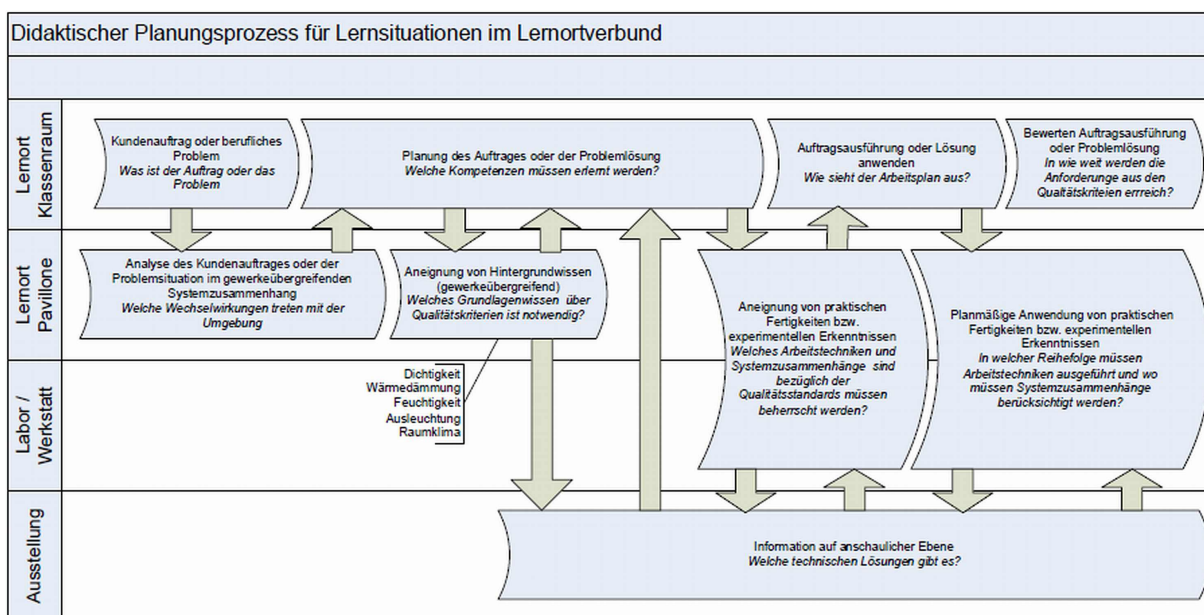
Didaktischer Planungsprozess für Lernsituationen im Lernortverbund

Lernort Klassenraum

Kundenauftrag oder berufliches Problem
*Was ist der Auftrag oder das Problem*

Planung des Auftrages oder der Problemlösung
*Welche Kompetenzen müssen erlernt werden?*

Auftragsausführung oder Lösung anwenden
*Wie sieht der Arbeitsplan aus?*

Bewerten Auftragsausführung oder Problemlösung
*In wie weit werden die Anforderunge aus den Qualtätskriteien erreich?*

Lernort Pavillone

Analyse des Kundenauftrages oder der Problemsituation im gewerkeübergreifenden Systemzusammenhang
*Welche Wechselwirkungen treten mit der Umgebung*

Aneignung von Hintergrundwissen (gewerkeübergreifend)
*Welches Grundlagenwissen über Qualitätskriterien ist notwendig?*

Aneignung von praktischen Fertigkeiten bzw. experimentellen Erkenntnissen
*Welches Arbeitstechniken und Systemzusammenhänge sind bezüglich der Qualitätsstandards müssen beherrscht werden?*

Planmäßige Anwendung von praktischen Fertigkeiten bzw. experimentellen Erkenntnissen
*In welcher Reihefolge müssen Arbeitstechniken ausgeführt und wo müssen Systemzusammenhänge berücksichtigt werden?*

Labor / Werkstatt

Dichtigkeit
Wärmedämmung
Feuchtigkeit
Ausleuchtung
Raumklima

Ausstellung

Information auf anschaulicher Ebene
*Welche technischen Lösungen gibt es?*